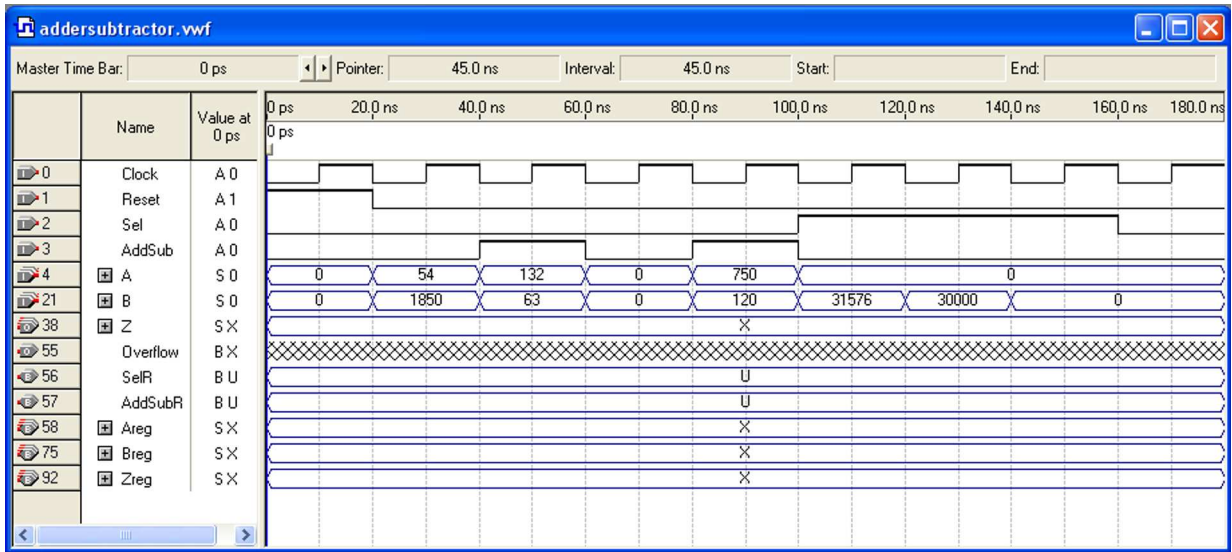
addersubtractor.vwf

Master Time Bar: 0 ps Pointer: 45.0 ns Interval: 45.0 ns Start: End:

0 ps 20.0 ns 40.0 ns 60.0 ns 80.0 ns 100.0 ns 120.0 ns 140.0 ns 160.0 ns 180.0 ns
0 ps

| | Name | Value at 0 ps | |
|---|---|---|---|
| 0 | Clock | A 0 | |
| 1 | Reset | A 1 | |
| 2 | Sel | A 0 | |
| 3 | AddSub | A 0 | |
| 4 | A | S 0 | 0 54 132 0 750 0 |
| 21 | B | S 0 | 0 1850 63 0 120 31576 30000 0 |
| 38 | Z | S X | X |
| 55 | Overflow | B X | |
| 56 | SelR | B U | U |
| 57 | AddSubR | B U | U |
| 58 | Areg | S X | X |
| 75 | Breg | S X | X |
| 92 | Zreg | S X | X |